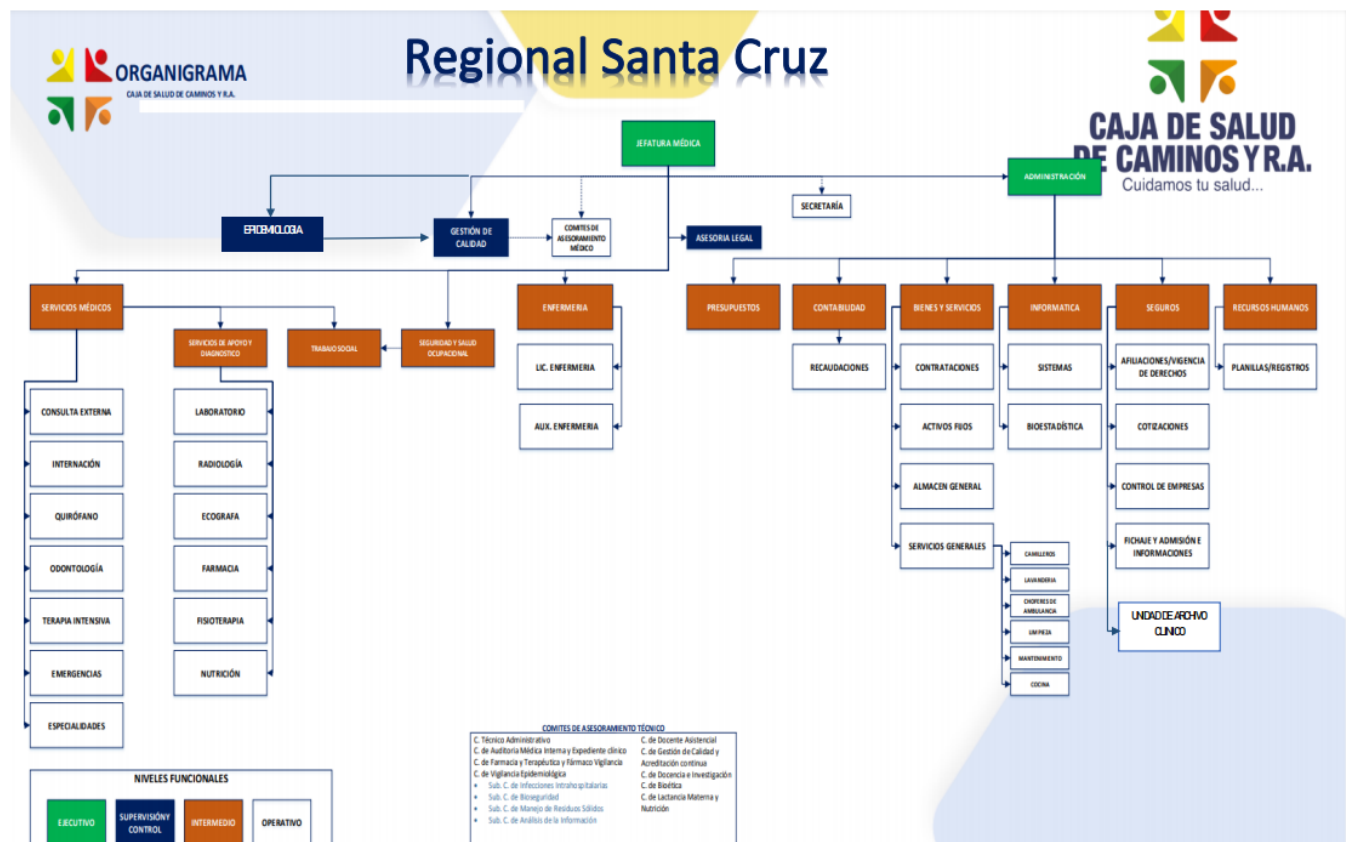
ORGANIGRAMA
CAJA DE SALUD DE CAMINOS Y R.A.

Regional Santa Cruz

CAJA DE SALUD DE CAMINOS Y R.A.
Cuidamos tu salud...

JEFATURA MÉDICA

ADMINISTRACIÓN

SECRETARÍA

EPIDEMIOLOGIA

GESTIÓN DE CALIDAD

COMITES DE ASESORAMIENTO MÉDICO

ASESORIA LEGAL

SERVICIOS MÉDICOS

SERVICIOS DE APOYO Y DIAGNOSTICO

TRABAJO SOCIAL

SEGURIDAD Y SALUD OCUPACIONAL

ENFERMERIA

LIC. ENFERMERIA

AUX. ENFERMERIA

PRESUPUESTOS

CONTABILIDAD

RECAUDACIONES

BIENES Y SERVICIOS

CONTRATACIONES

ACTIVOS FIJOS

ALMACEN GENERAL

SERVICIOS GENERALES

CAMILLEROS

LAVANDERIA

CHOFERES DE AMBULANCIA

LIMPIEZA

MANTENIMIENTO

COCINA

INFORMATICA

SISTEMAS

BIOESTADÍSTICA

SEGUROS

AFILIACIONES/VIGENCIA DE DERECHOS

COTIZACIONES

CONTROL DE EMPRESAS

FICHAJE Y ADMISIÓN E INFORMACIONES

UNIDAD DE ARCHIVO CLINICO

RECURSOS HUMANOS

PLANILLAS/REGISTROS

CONSULTA EXTERNA

INTERNACIÓN

QUIRÓFANO

ODONTOLOGÍA

TERAPIA INTENSIVA

EMERGENCIAS

ESPECIALIDADES

LABORATORIO

RADIOLOGÍA

ECOGRAFA

FARMACIA

FISIOTERAPIA

NUTRICIÓN

NIVELES FUNCIONALES

EJECUTIVO

SUPERVISIÓN Y CONTROL

INTERMEDIO

OPERATIVO

COMITES DE ASESORAMIENTO TÉCNICO
C. Técnico Administrativo
C. de Auditoria Médica Interna y Expediente clínico
C. de Farmacia y Terapéutica y Fármaco Vigilancia
C. de Vigilancia Epidemiológica
• Sub. C. de Infecciones Intrahospitalarias
• Sub. C. de Bioseguridad
• Sub. C. de Manejo de Residuos Sólidos
• Sub. C. de Análisis de la Información
C. de Docente Asistencial
C. de Gestión de Calidad y Acreditación continua
C. de Docencia e Investigación
C. de Bioética
C. de Lactancia Materna y Nutrición